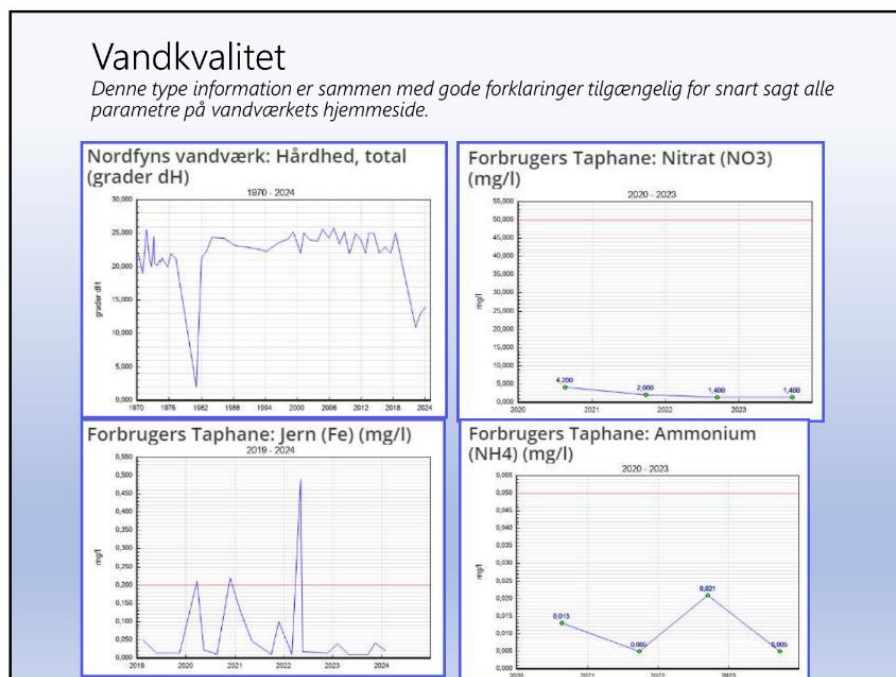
Vandkvalitet

*Denne type information er sammen med gode forklaringer tilgængelig for snart sagt alle parametre på vandværkets hjemmeside.*

Nordfyns vandværk: Hårdhed, total (grader dH)

1970 - 2024

30,000
25,000
20,000
15,000
10,000
5,000
0,000

grader dH

1970 1976 1982 1988 1994 2000 2006 2012 2018 2024

Forbrugers Taphane: Nitrat (NO3) (mg/l)

2020 - 2023

55,000
50,000
45,000
40,000
35,000
30,000
25,000
20,000
15,000
10,000
5,000
0,000

mg/l

4,200
2,000
1,400
1,400

2020 2021 2022 2023

Forbrugers Taphane: Jern (Fe) (mg/l)

2019 - 2024

0,550
0,500
0,450
0,400
0,350
0,300
0,250
0,200
0,150
0,100
0,050
0,000

mg/l

2019 2020 2021 2022 2023 2024

Forbrugers Taphane: Ammonium (NH4) (mg/l)

2020 - 2023

0,055
0,050
0,045
0,040
0,035
0,030
0,025
0,020
0,015
0,010
0,005
0,000

mg/l

0,013
0,005
0,021
0,005

2020 2021 2022 2023